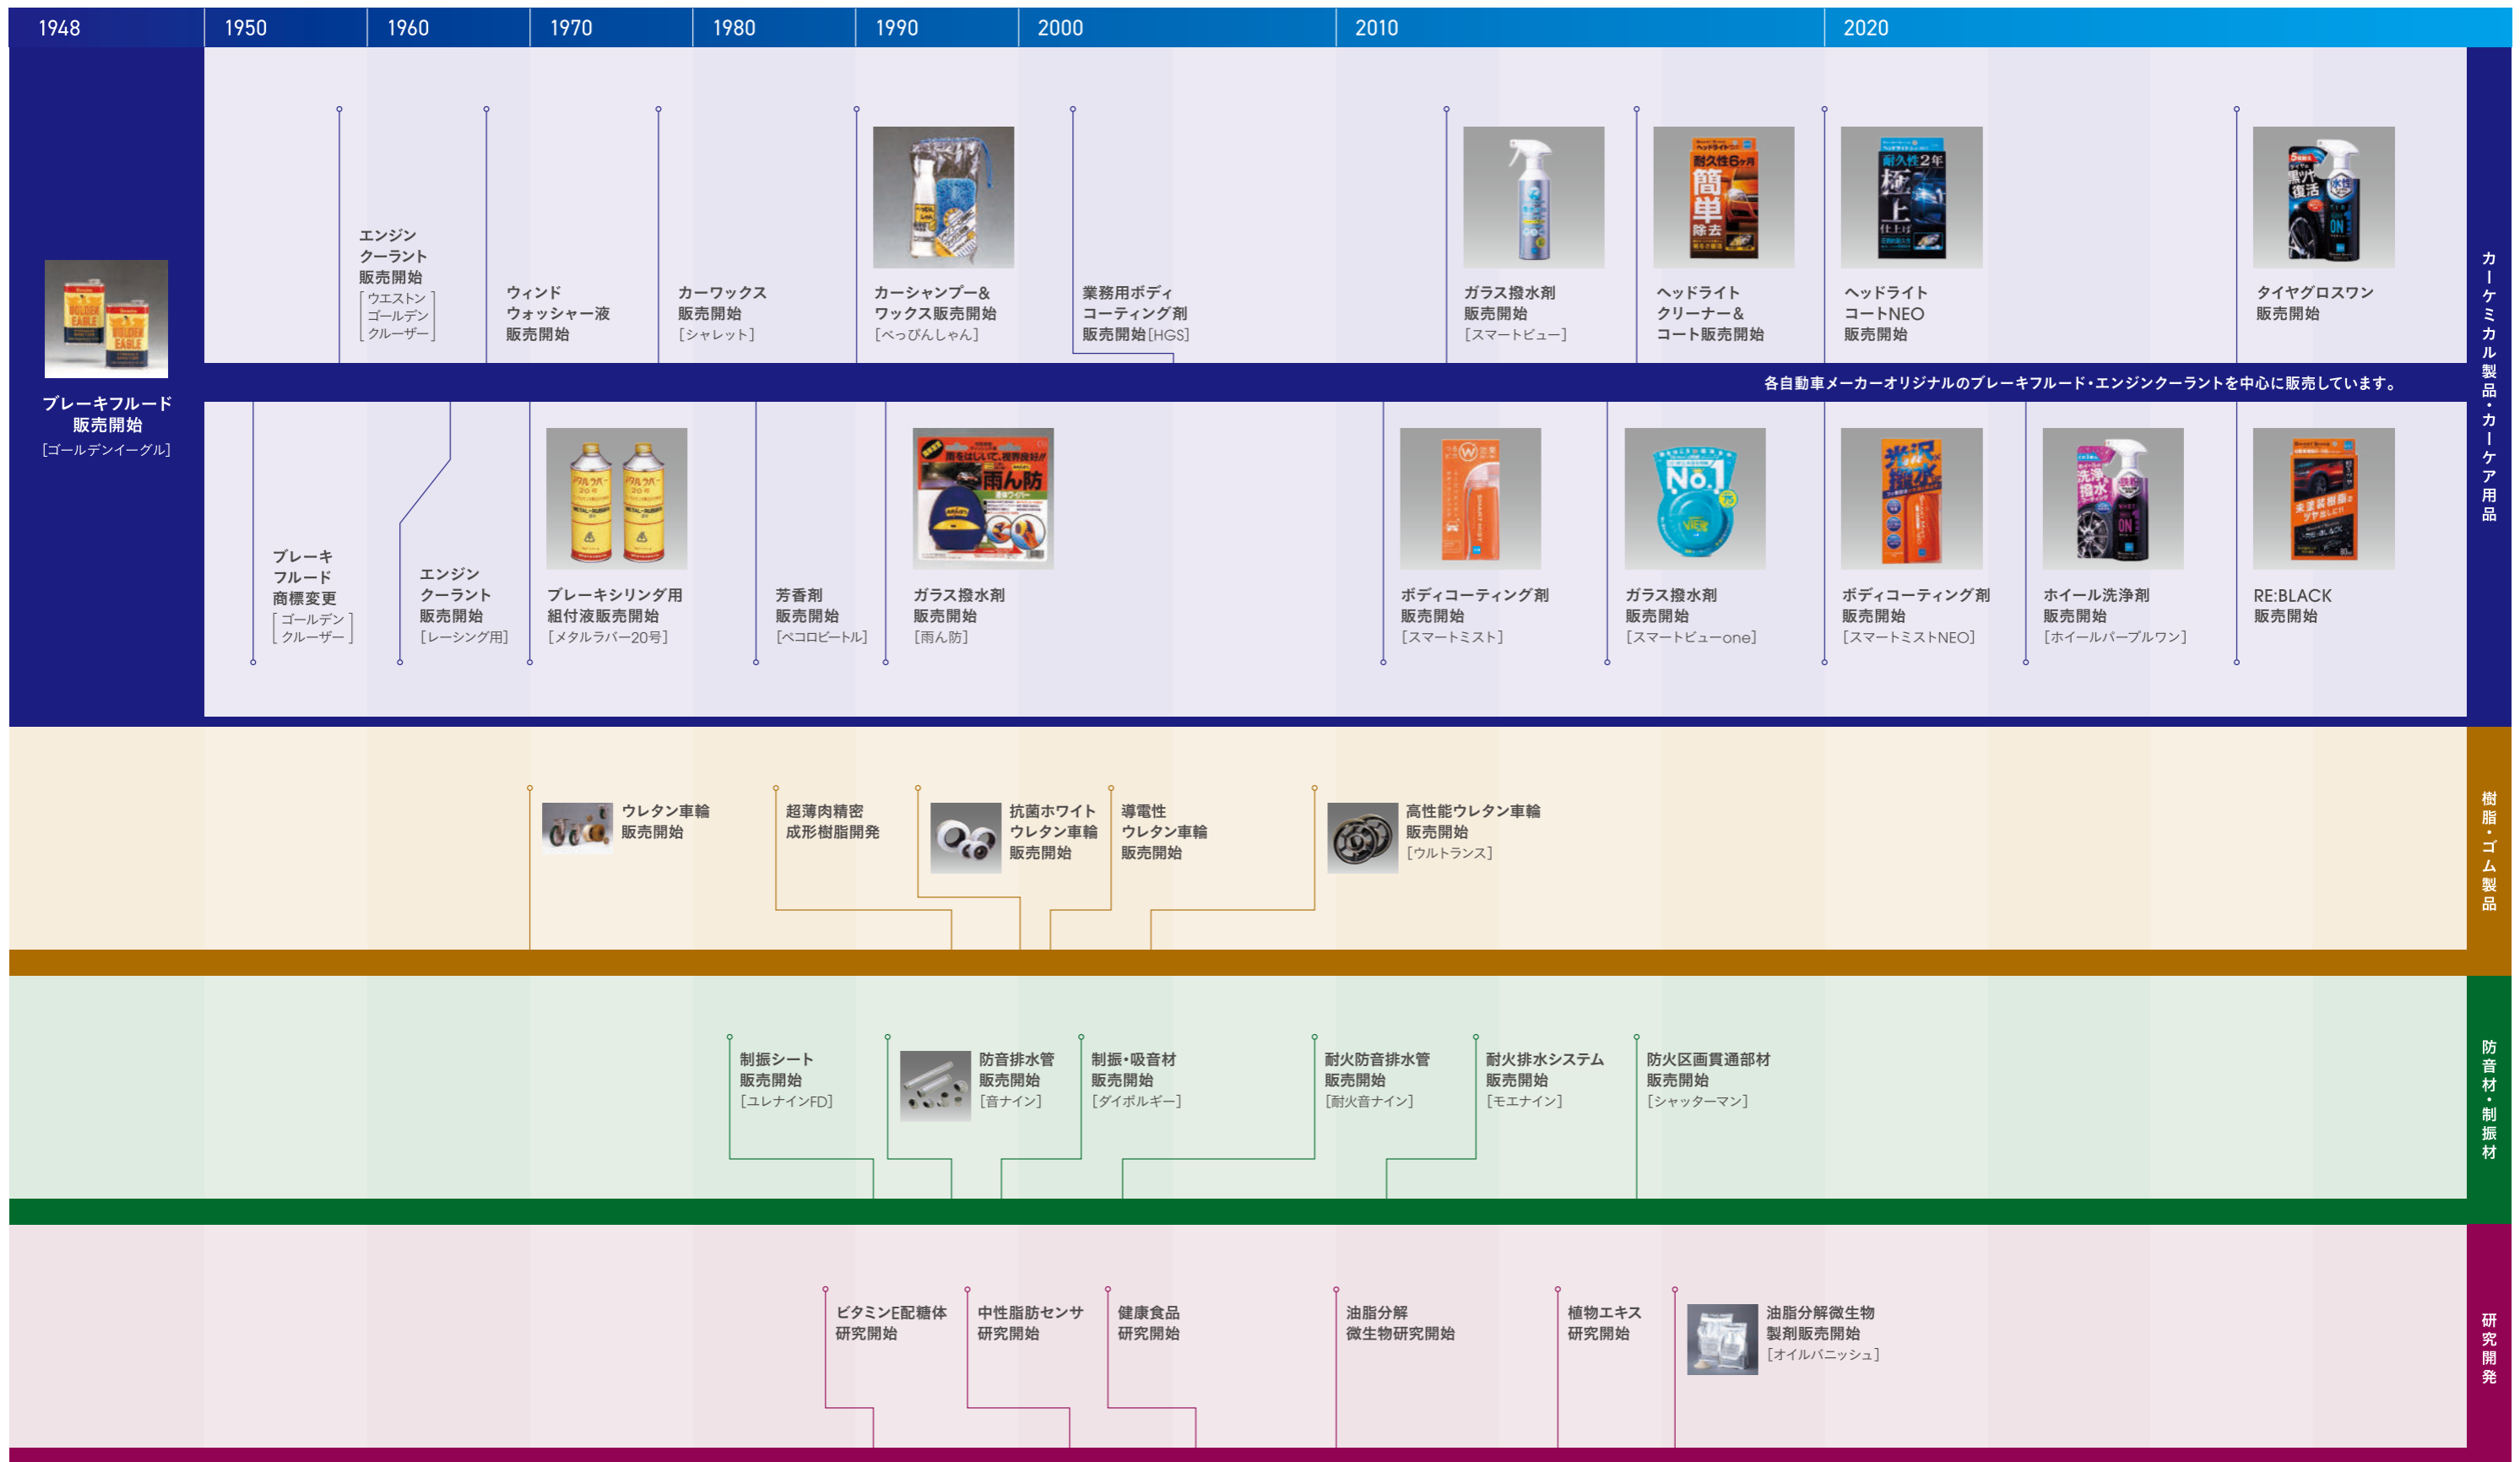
1948 1950 1960 1970 1980 1990 2000 2010 2020

ブレーキフルード販売開始
［ゴールデンイーグル］

エンジンクーラント販売開始
［ウエストンゴールデンクルーザー］

ウィンドウォッシャー液販売開始

カーワックス販売開始
［シャレット］

カーシャンプー&ワックス販売開始
［べっぴんしゃん］

業務用ボディコーティング剤販売開始［HGS］

ガラス撥水剤販売開始
［スマートビュー］

ヘッドライトクリーナー&コート販売開始

ヘッドライトコートNEO販売開始

タイヤグロスワン販売開始

各自動車メーカーオリジナルのブレーキフルード・エンジンクーラントを中心に販売しています。

ブレーキフルード商標変更
［ゴールデンクルーザー］

エンジンクーラント販売開始
［レーシング用］

ブレーキシリンダ用組付液販売開始
［メタルラバー20号］

芳香剤販売開始
［ペコロビートル］

ガラス撥水剤販売開始
［雨ん防］

ボディコーティング剤販売開始
［スマートミスト］

ガラス撥水剤販売開始
［スマートビューone］

ボディコーティング剤販売開始
［スマートミストNEO］

ホイール洗浄剤販売開始
［ホイールパープルワン］

RE:BLACK販売開始

カーケミカル製品・カーケア用品

ウレタン車輪販売開始

超薄肉精密成形樹脂開発

抗菌ホワイトウレタン車輪販売開始

導電性ウレタン車輪販売開始

高性能ウレタン車輪販売開始
［ウルトランス］

樹脂・ゴム製品

制振シート販売開始
［ユレナインFD］

防音排水管販売開始
［音ナイン］

制振・吸音材販売開始
［ダイボルギー］

耐火防音排水管販売開始
［耐火音ナイン］

耐火排水システム販売開始
［モエナイン］

防火区画貫通部材販売開始
［シャッターマン］

防音材・制振材

ビタミンE配糖体研究開始

中性脂肪センサ研究開始

健康食品研究開始

油脂分解微生物研究開始

植物エキス研究開始

油脂分解微生物製剤販売開始
［オイルバニッシュ］

研究開発